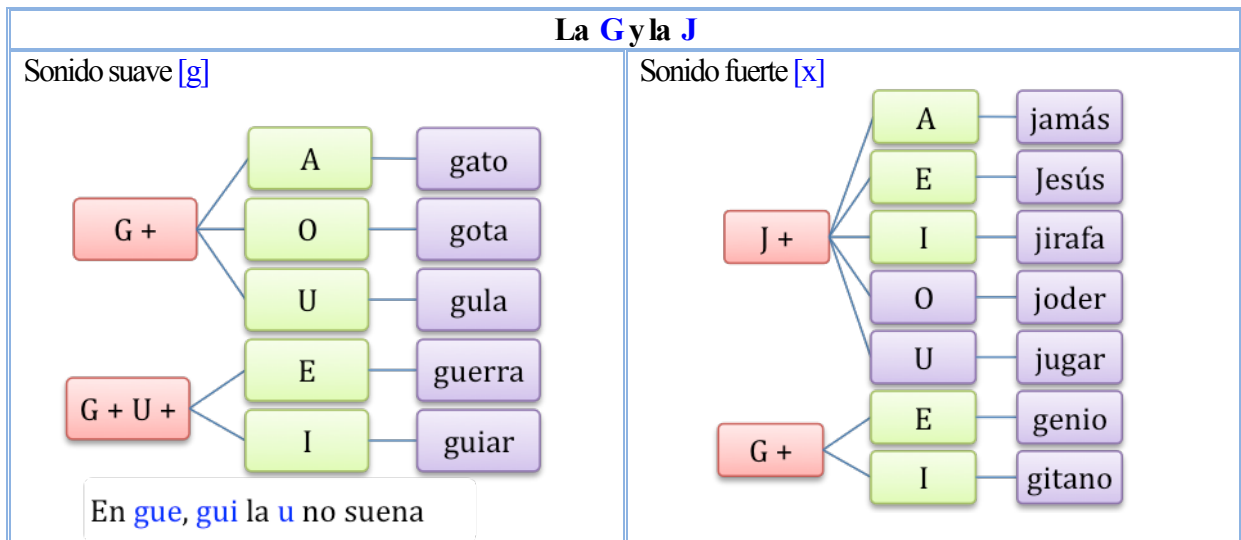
| La G y la J | |
|---|---|
| Sonido suave [g] | Sonido fuerte [x] |
| G + A gato, O gota, U gula; G + U + E guerra, I guiar | J + A jamás, E Jesús, I jirafa, O joder, U jugar; G + E genio, I gitano |

Sonido suave [g]

G +
A
gato
O
gota
U
gula

G + U +
E
guerra
I
guiar

En gue, gui la u no suena

Sonido fuerte [x]

J +
A
jamás
E
Jesús
I
jirafa
O
joder
U
jugar

G +
E
genio
I
gitano